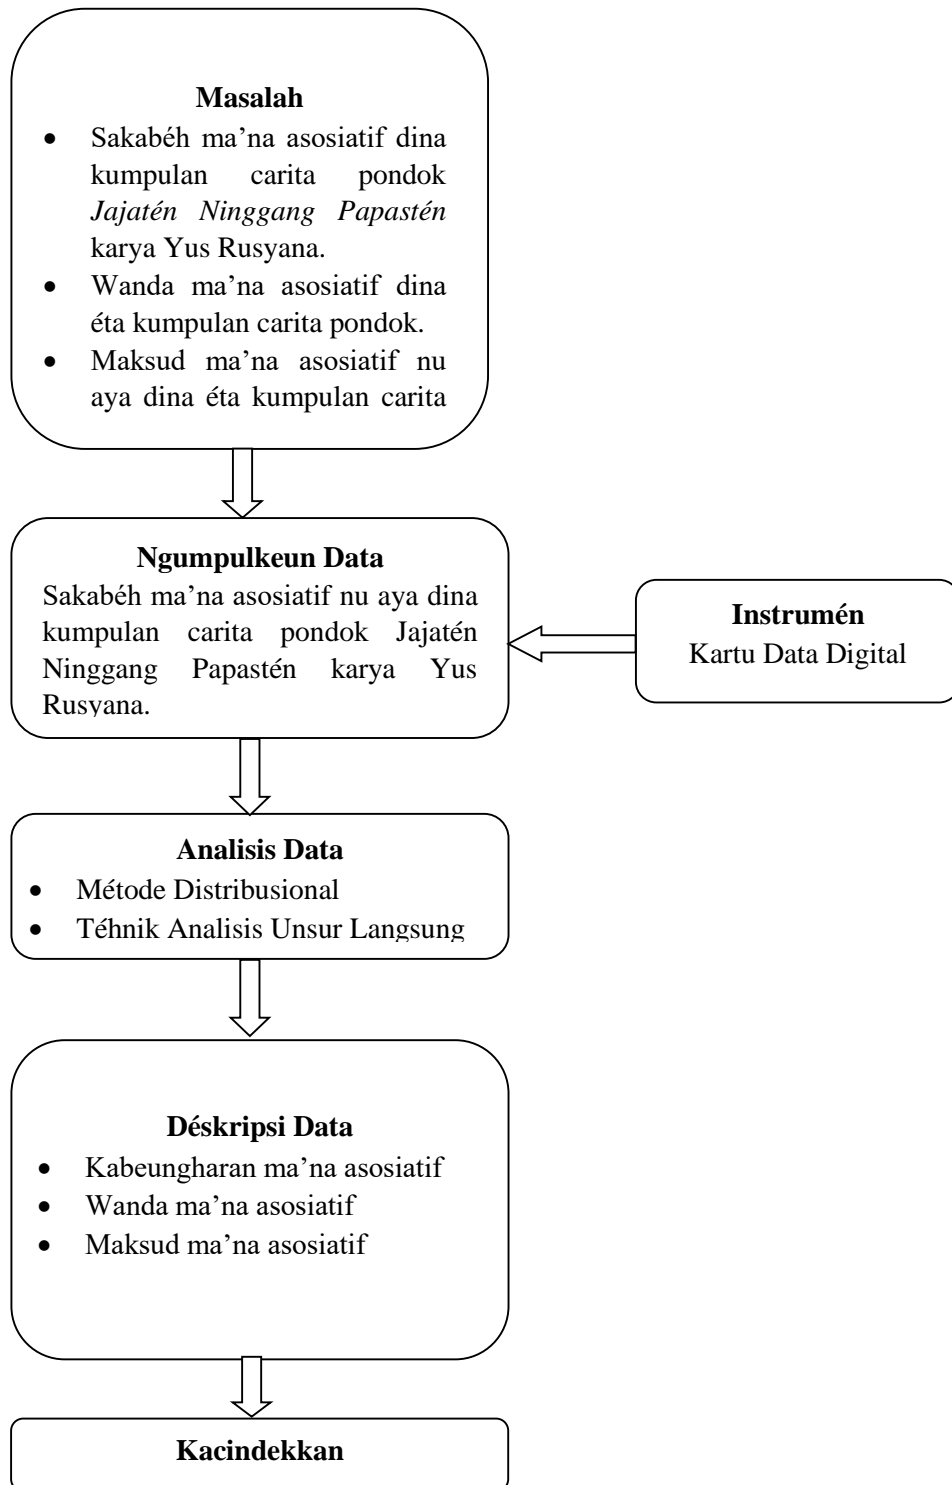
**Masalah**

- Sakabéh ma'na asosiatif dina kumpulan carita pondok *Jajatén Ninggang Papastén* karya Yus Rusyana.
- Wanda ma'na asosiatif dina éta kumpulan carita pondok.
- Maksud ma'na asosiatif nu aya dina éta kumpulan carita

**Ngumpulkeun Data**

Sakabéh ma'na asosiatif nu aya dina kumpulan carita pondok Jajatén Ninggang Papastén karya Yus Rusyana.

**Instrumén**

Kartu Data Digital

**Analisis Data**

- Métode Distribusional
- Téhnik Analisis Unsur Langsung

**Déskripsi Data**

- Kabeungharan ma'na asosiatif
- Wanda ma'na asosiatif
- Maksud ma'na asosiatif

**Kacindekkan**